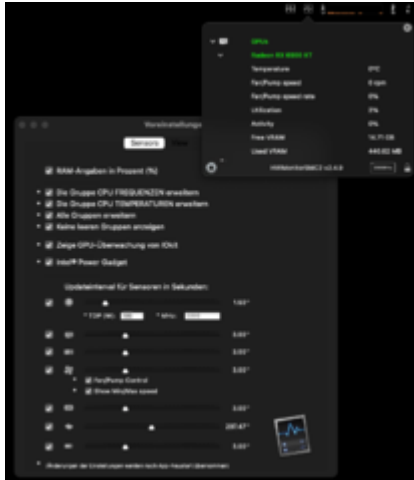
GPUs
Radeon RX 6800 XT
Temperature 0°C
Fan/Pump speed 0 rpm
Fan/Pump speed rate 0%
Utilization 0%
Activity 0%
Free VRAM 15.71 GB
Used VRAM 440.82 MB
HWMonitorSMC2 v2.4.6 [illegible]

Voreinstellungen
Sensoren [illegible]

RAM-Angaben in Prozent (%)
Die Gruppe CPU FREQUENZEN erweitern
Die Gruppe CPU TEMPERATUREN erweitern
Alle Gruppen erweitern
Keine leeren Gruppen anzeigen
Zeige GPU-Überwachung von IOKit
Intel® Power Gadget

Updateintervall für Sensoren in Sekunden:
1.50"
* TDP (W): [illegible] * MHz: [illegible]
3.00"
3.00"
3.00"
Fan/Pump Control
Show Min/Max speed
3.00"
287.67"
3.00"
* Änderungen der Einstellungen werden nach App-Neustart übernommen